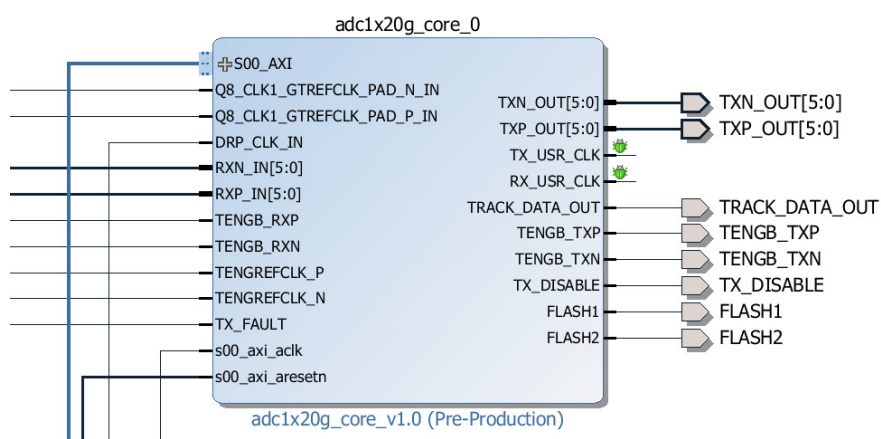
adc1x20g_core_0

S00_AXI
Q8_CLK1_GTREFCLK_PAD_N_IN
Q8_CLK1_GTREFCLK_PAD_P_IN
DRP_CLK_IN
RXN_IN[5:0]
RXP_IN[5:0]
TENGB_RXP
TENGB_RXN
TENGREFCLK_P
TENGREFCLK_N
TX_FAULT
s00_axi_aclk
s00_axi_aresetn

TXN_OUT[5:0]
TXP_OUT[5:0]
TX_USR_CLK
RX_USR_CLK
TRACK_DATA_OUT
TENGB_TXP
TENGB_TXN
TX_DISABLE
FLASH1
FLASH2

TXN_OUT[5:0]
TXP_OUT[5:0]
TRACK_DATA_OUT
TENGB_TXP
TENGB_TXN
TX_DISABLE
FLASH1
FLASH2

adc1x20g_core_v1.0 (Pre-Production)